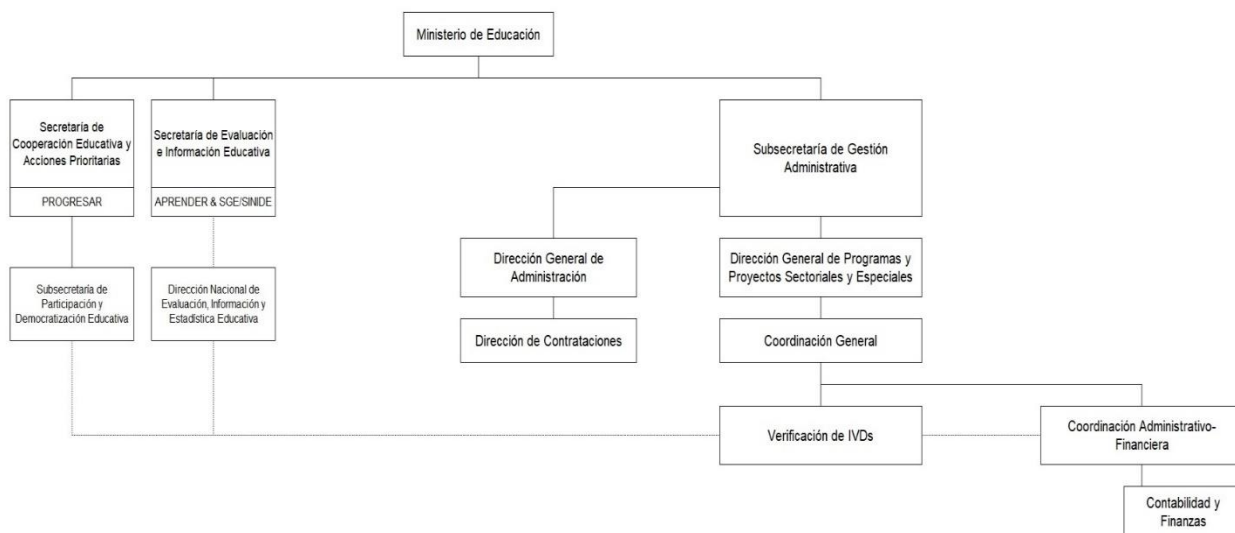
Ministerio de Educación

Secretaría de Cooperación Educativa y Acciones Prioritarias

PROGRESAR

Subsecretaría de Participación y Democratización Educativa

Secretaría de Evaluación e Información Educativa

APRENDER & SGE/SINIDE

Dirección Nacional de Evaluación, Información y Estadística Educativa

Subsecretaría de Gestión Administrativa

Dirección General de Administración

Dirección de Contrataciones

Dirección General de Programas y Proyectos Sectoriales y Especiales

Coordinación General

Verificación de IVDs

Coordinación Administrativo-Financiera

Contabilidad y Finanzas